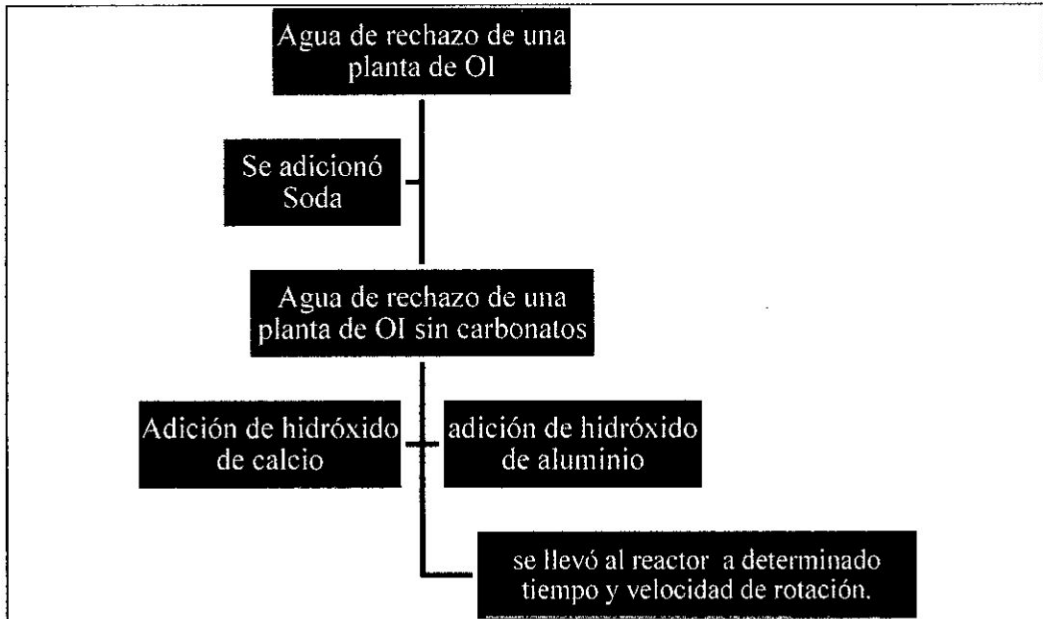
Agua de rechazo de una planta de OI

Se adicionó Soda

Agua de rechazo de una planta de OI sin carbonatos

Adición de hidróxido de calcio

adición de hidróxido de aluminio

se llevó al reactor a determinado tiempo y velocidad de rotación.